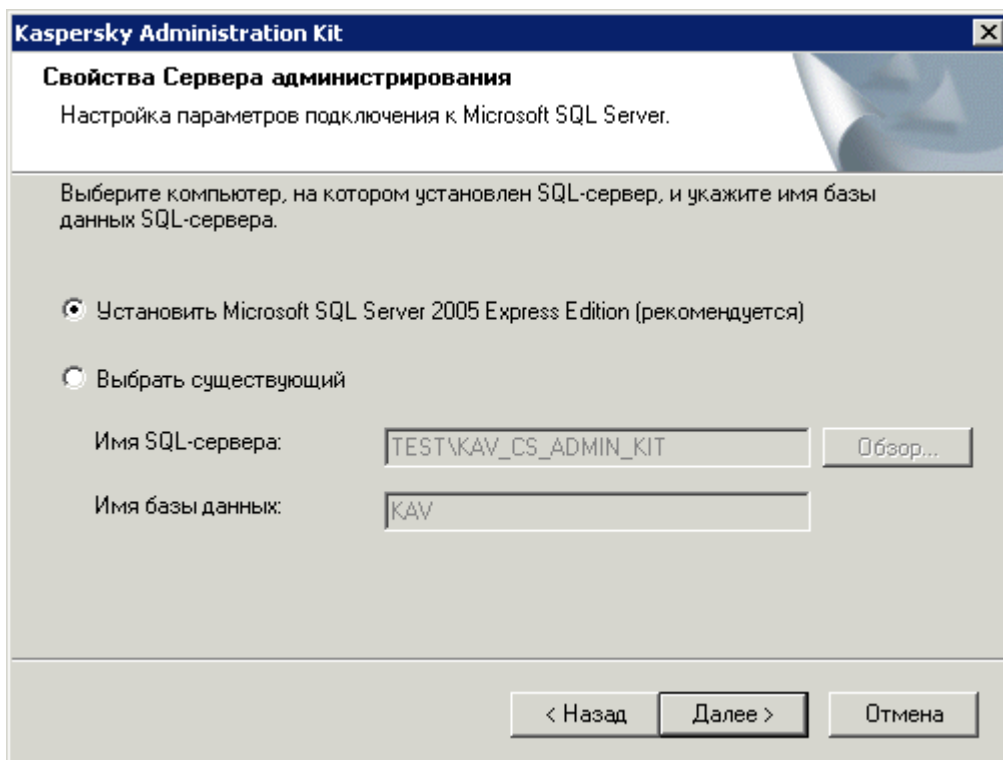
Kaspersky Administration Kit

Свойства Сервера администрирования

Настройка параметров подключения к Microsoft SQL Server.

Выберите компьютер, на котором установлен SQL-сервер, и укажите имя базы данных SQL-сервера.

Установить Microsoft SQL Server 2005 Express Edition (рекомендуется)

Выбрать существующий

Имя SQL-сервера: TEST\KAV_CS_ADMIN_KIT Обзор...

Имя базы данных: KAV

< Назад Далее > Отмена